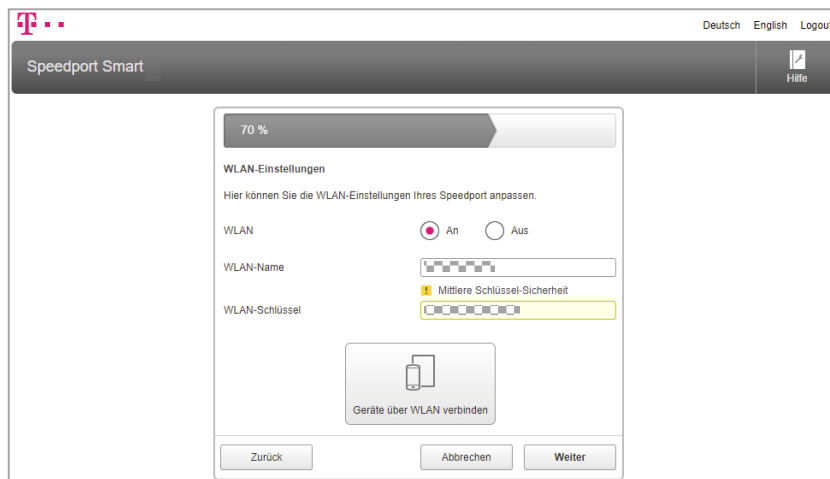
T · ·

Deutsch English Logout

Speedport Smart

Hilfe

70 %

WLAN-Einstellungen

Hier können Sie die WLAN-Einstellungen Ihres Speedport anpassen.

WLAN An Aus

WLAN-Name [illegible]

! Mittlere Schlüssel-Sicherheit

WLAN-Schlüssel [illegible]

Geräte über WLAN verbinden

Zurück Abbrechen Weiter